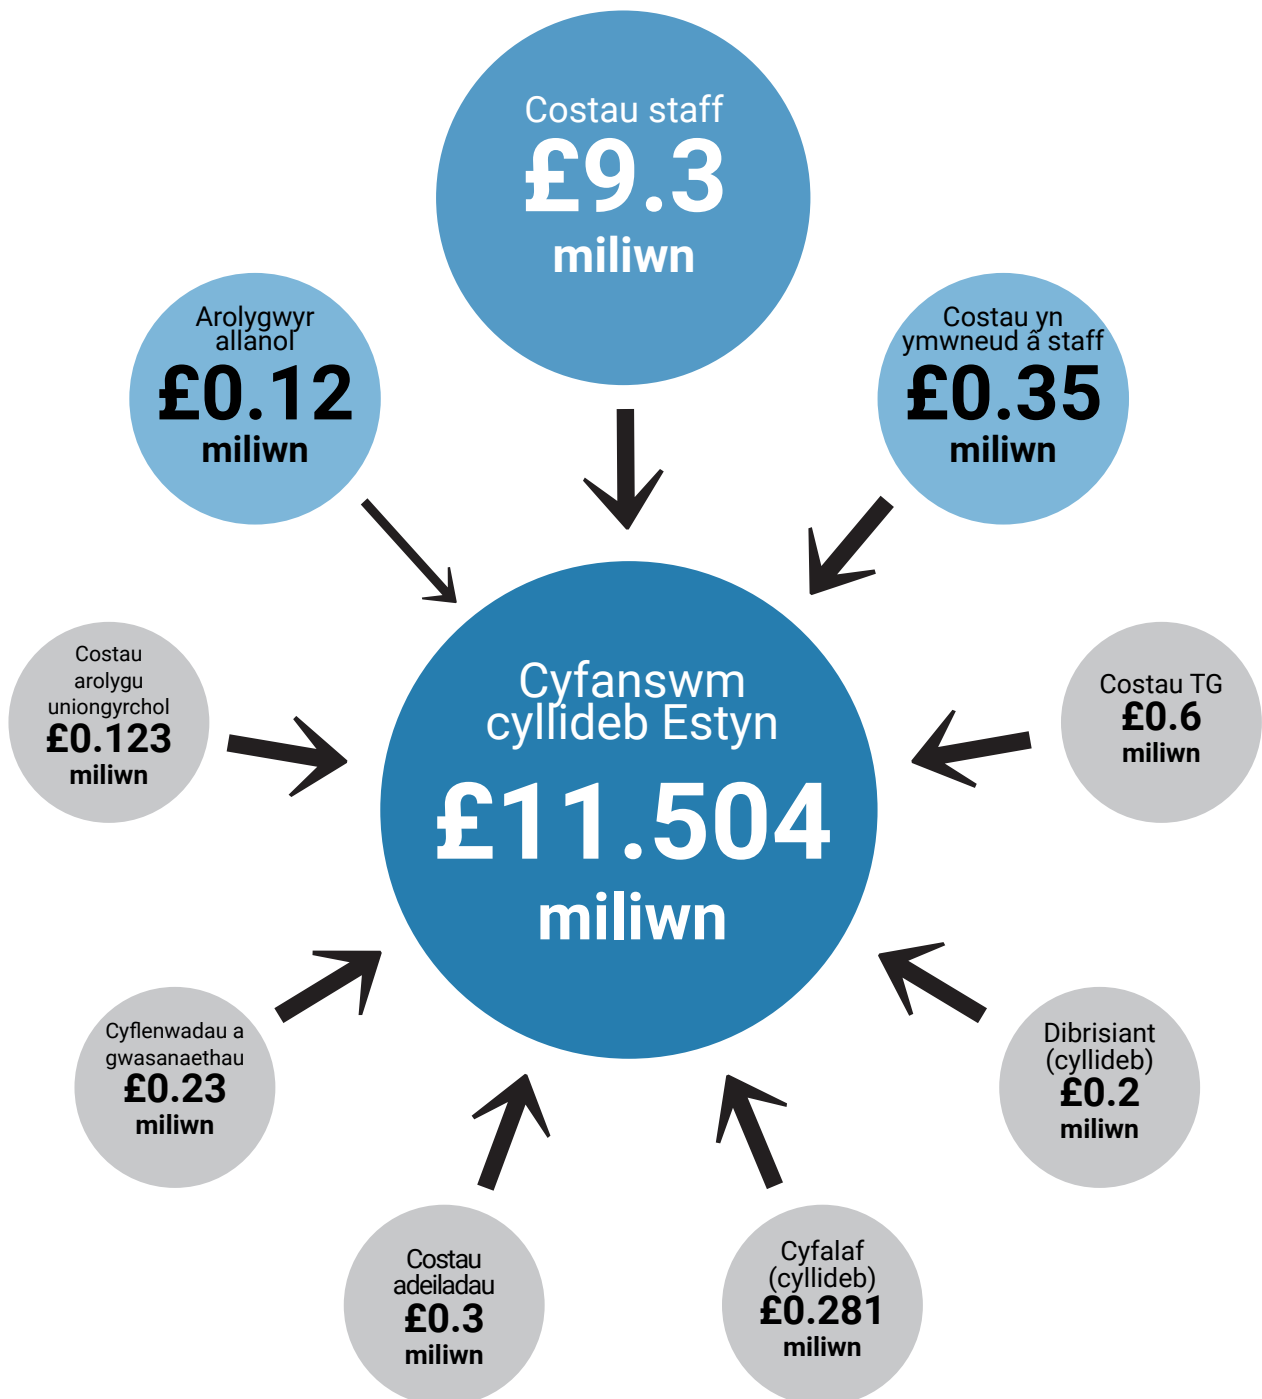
Costau staff
£9.3
miliwn

Arolygwyr allanol
£0.12
miliwn

Costau yn ymwneud â staff
£0.35
miliwn

Costau arolygu uniongyrchol
£0.123
miliwn

Cyfanswm cyllideb Estyn
£11.504
miliwn

Costau TG
£0.6
miliwn

Cyflenwadau a gwasanaethau
£0.23
miliwn

Dibrisiant (cyllideb)
£0.2
miliwn

Costau adeiladau
£0.3
miliwn

Cyfalaf (cyllideb)
£0.281
miliwn